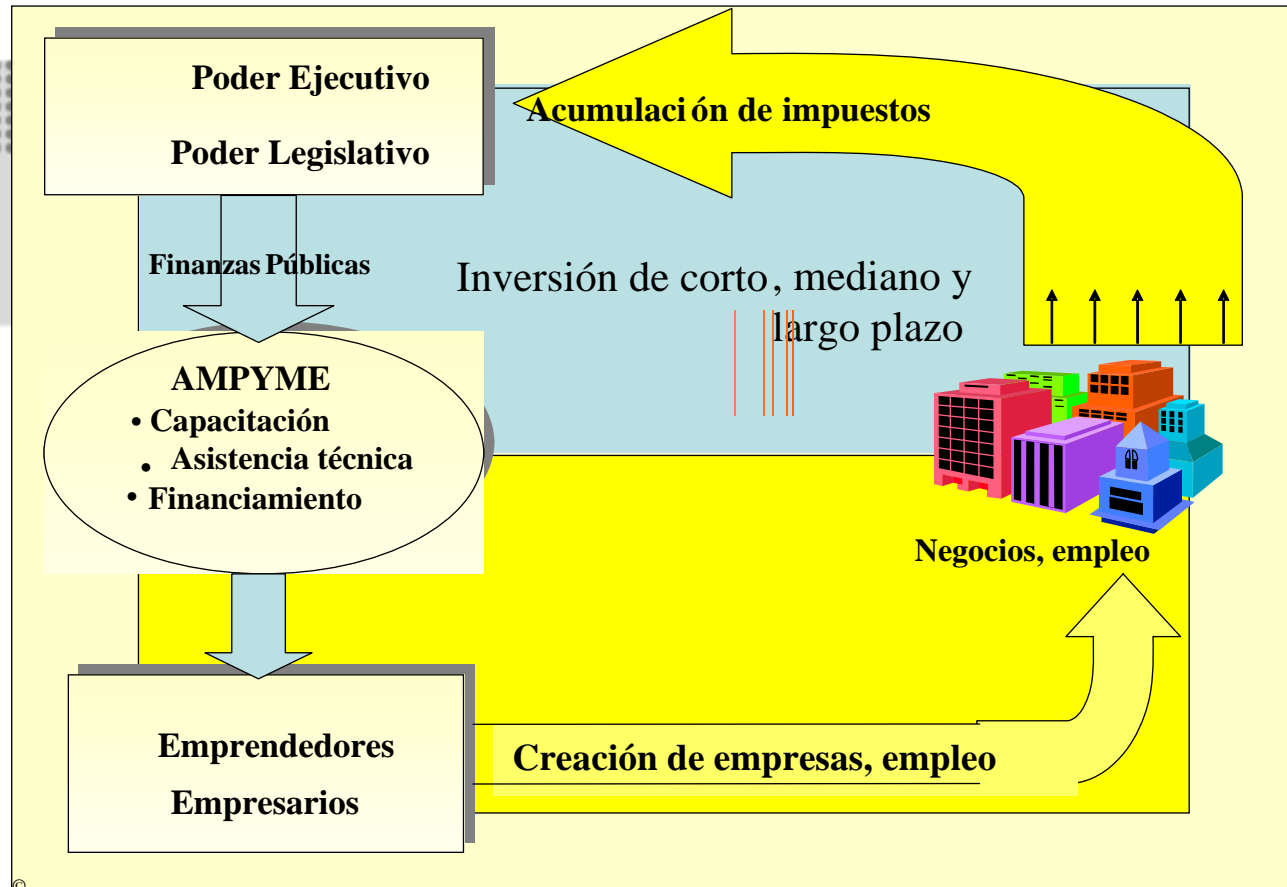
Poder Ejecutivo

Poder Legislativo

Acumulación de impuestos

Finanzas Públicas

Inversión de corto, mediano y largo plazo

AMPYME
• Capacitación
• Asistencia técnica
• Financiamiento

Negocios, empleo

Emprendedores

Empresarios

Creación de empresas, empleo

©